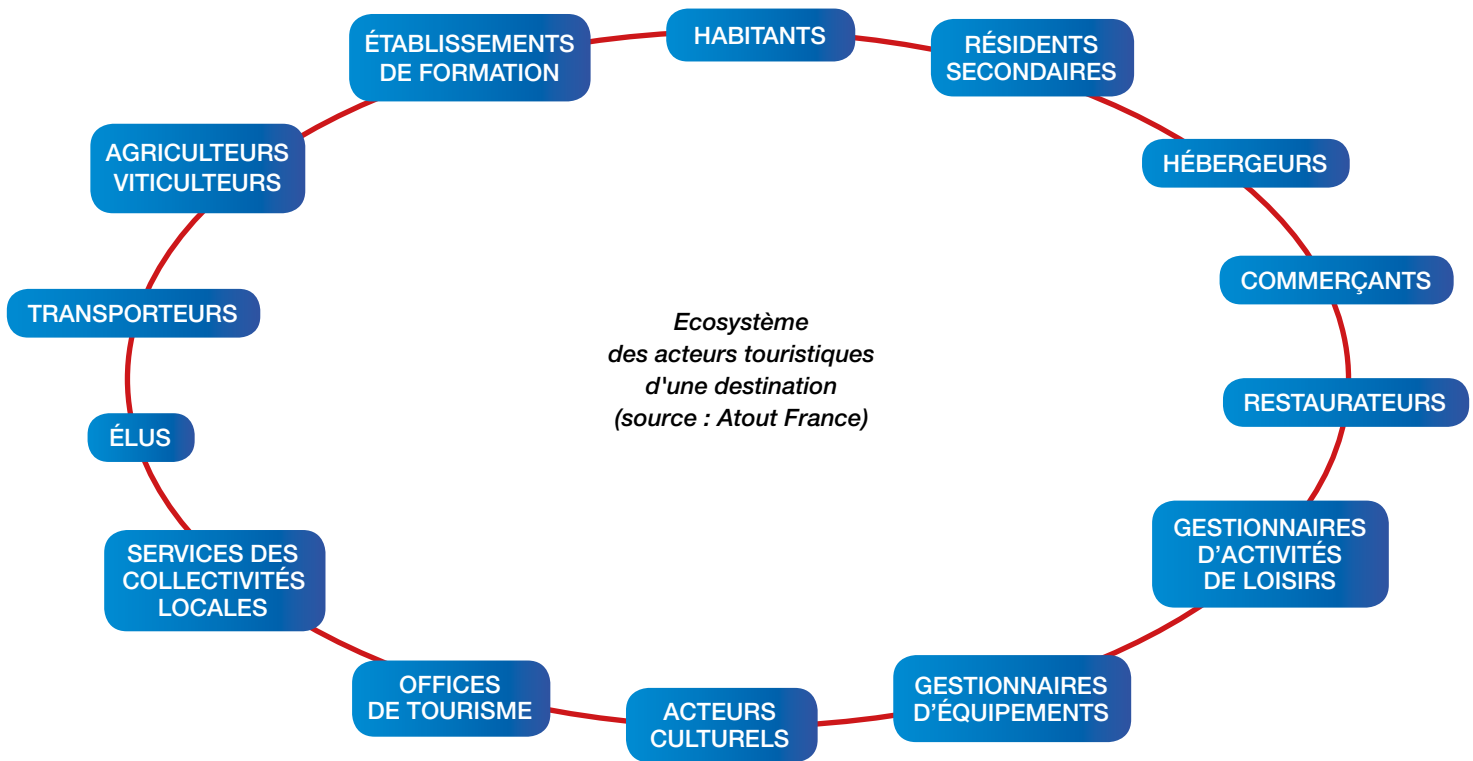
HABITANTS

RÉSIDENTS SECONDAIRES

HÉBERGEURS

COMMERÇANTS

RESTAURATEURS

GESTIONNAIRES D'ACTIVITÉS DE LOISIRS

GESTIONNAIRES D'ÉQUIPEMENTS

ACTEURS CULTURELS

OFFICES DE TOURISME

SERVICES DES COLLECTIVITÉS LOCALES

ÉLUS

TRANSPORTEURS

AGRICULTEURS VITICULTEURS

ÉTABLISSEMENTS DE FORMATION

Ecosystème des acteurs touristiques d'une destination (source : Atout France)